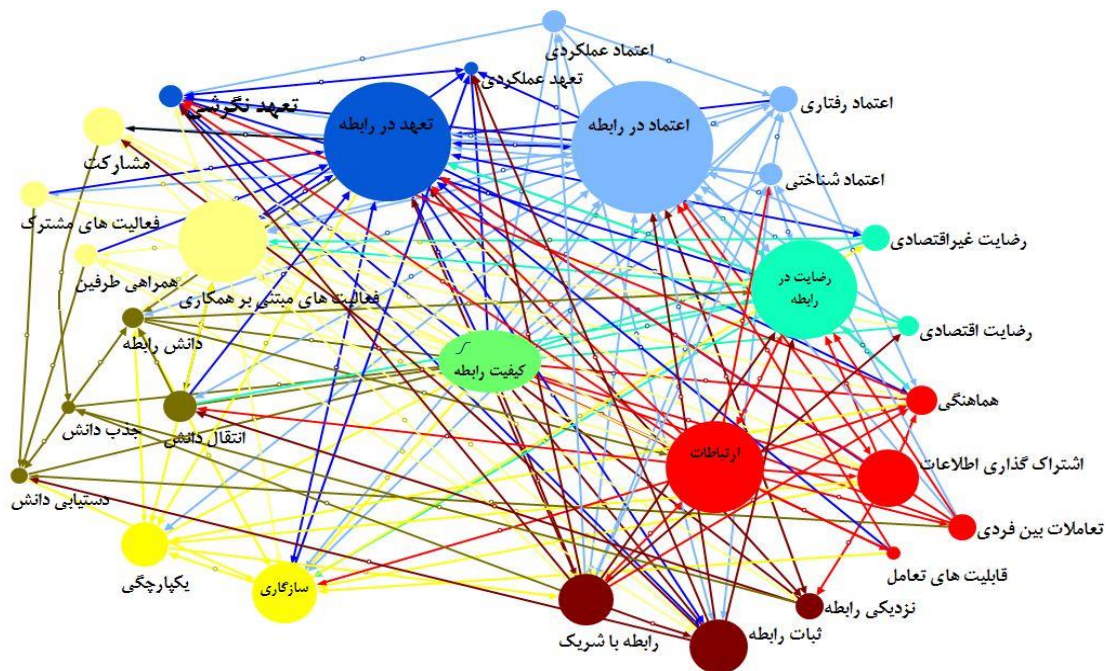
اعتماد عملکردی
تعهد عملکردی
تعهد نگرشی
اعتماد رفتاری
تعهد در رابطه
اعتماد در رابطه
مشارکت
اعتماد شناختی
فعالیت های مشترک
رضایت غیراقتصادی
همراهی طرفین
رضایت در رابطه
فعالیت های مبتنی بر همکاری
رضایت اقتصادی
دانش رابطه
کیفیت رابطه
هماهنگی
جذب دانش
انتقال دانش
ارتباطات
اشتراک گذاری اطلاعات
دستیابی دانش
تعاملات بین فردی
قابلیت های تعامل
یکپارچگی
سازگاری
نزدیکی رابطه
رابطه با شریک
ثبات رابطه